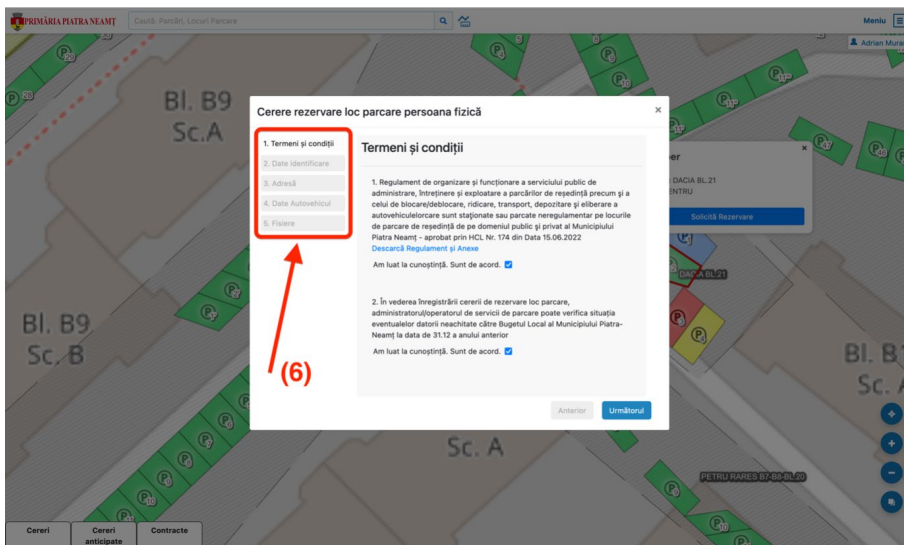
PRIMĂRIA PIATRA NEAMȚ

Caută: Parcări, Locuri Parcare

Meniu

Adrian Mura

Bl. B9
Sc.A

Bl. B9
Sc. B

Bl. B
Sc. A

Sc. A

DACIA BL.21
ENTRU

Solicită Rezervare

DACIA BL.21

PETRU RARES B7-B8-BL.20

Cereri

Cereri anticipate

Contracte

Cerere rezervare loc parcare persoana fizică

×

1. Termeni și condiții
2. Date identificare
3. Adresă
4. Date Autovehicul
5. Fisiere

(6)

Termeni și condiții

1. Regulament de organizare și funcționare a serviciului public de administrare, întreținere și exploatare a parcărilor de reședință precum și a celui de blocare/deblocare, ridicare, transport, depozitare și eliberare a autovehiculelorcare sunt staționate sau parcate neregulamentar pe locurile de parcare de reședință de pe domeniul public și privat al Municipiului Piatra Neamț - aprobat prin HCL Nr. 174 din Data 15.06.2022
Descarcă Regulament și Anexe

Am luat la cunoștință. Sunt de acord.

2. În vederea înregistrării cererii de rezervare loc parcare, administratorul/operatorul de servicii de parcare poate verifica situația eventualelor datorii neachitate către Bugetul Local al Municipiului Piatra-Neamț la data de 31.12 a anului anterior

Am luat la cunoștință. Sunt de acord.

Anterior

Următorul